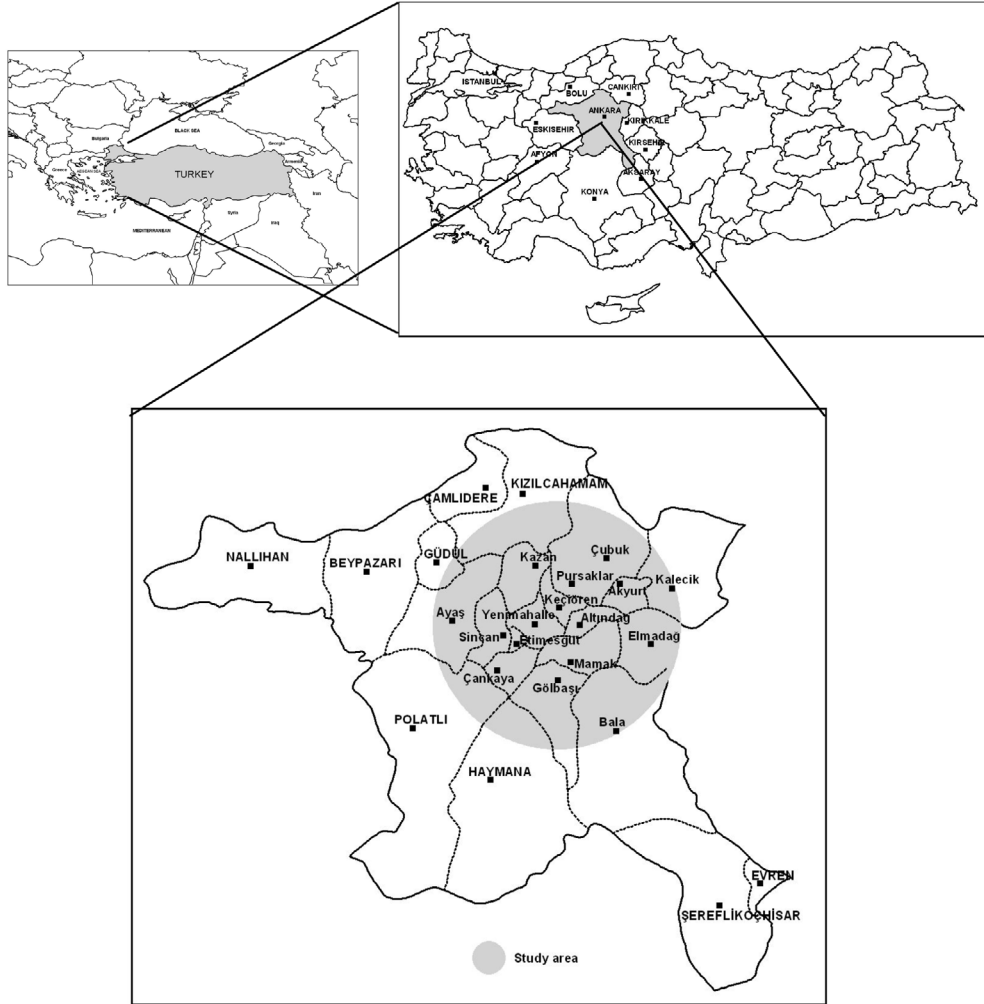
Bulgaria
BLACK SEA
Georgia
Armenia
Greece
AEGEAN SEA
TURKEY
Iran
Syria
Iraq
MEDITERRANEAN

ISTANBUL
BOLU
CANKIRI
ANKARA
KIRIKKALE
ESKISEHIR
KIRSEHIR
AFYON
AKSARAY
KONYA

KIZILCAHAMAM
ÇAMLIDERE
NALLIHAN
BEYPAZARI
GÜDÜL
Kazan
Çubuk
Pursaklar
Akyurt
Kalecik
Keçiören
Ayaş
Yenimahalle
Altındag
Sincan
Etimesgut
Elmadag
Mamak
Çankaya
Gölbaşı
POLATLI
Bala
HAYMANA
EVREN
ŞEREFLİKOÇHİSAR
Study area